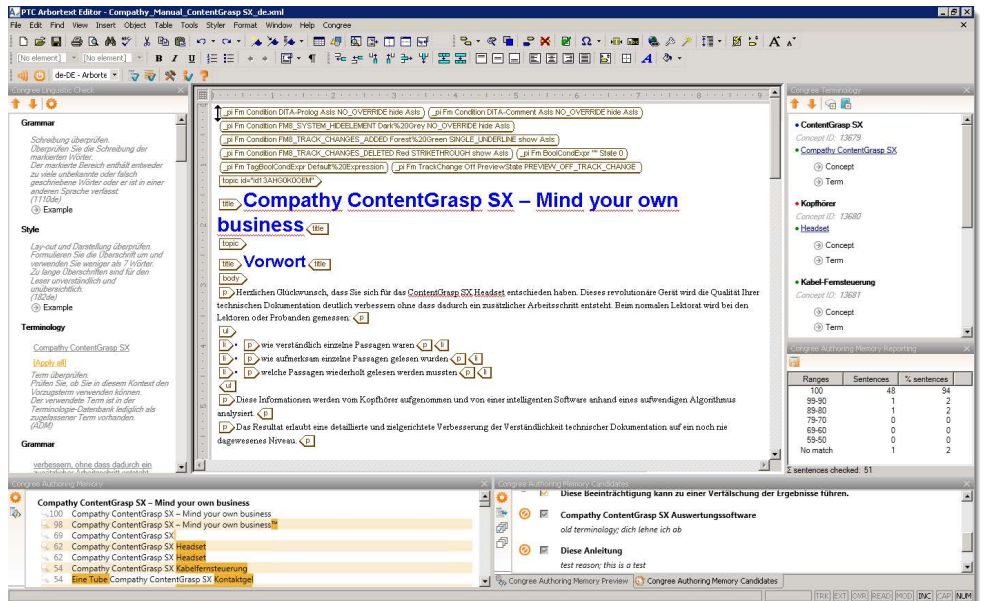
PTC Arbortext Editor - Compathy_Manual_ContentGrasp SX_de.xml

File Edit Find View Insert Object Table Tools Styler Format Window Help Congree

[No element] [No element]

de-DE - Arborte

Congree Linguistic Check

Grammar

Schreibung überprüfen. Überprüfen Sie die Schreibung der markierten Wörter. Der markierte Bereich enthält entweder zu viele unbekannte oder falsch geschriebene Wörter oder er ist in einer anderen Sprache verfasst. (1110de)

Example

Style

Lay-out und Darstellung überprüfen. Formulieren Sie die Überschrift um und verwenden Sie weniger als 7 Wörter. Zu lange Überschriften sind für den Leser unverständlich und unübersichtlich. (182de)

Example

Terminology

Compathy ContentGrasp SX

[Apply all]

Term überprüfen. Prüfen Sie, ob Sie in diesem Kontext den Vorzugsterm verwenden können. Der verwendete Term ist in der Terminologie-Datenbank lediglich als zugelassener Term vorhanden. (ADM)

Grammar

verbessern, ohne dass dadurch ein

_pi Fm Condition DITA-Prolog AsIs NO_OVERRIDE hide AsIs
_pi Fm Condition DITA-Comment AsIs NO_OVERRIDE hide AsIs
_pi Fm Condition FM8_SYSTEM_HIDEELEMENT Dark%20Grey NO_OVERRIDE hide AsIs
_pi Fm Condition FM8_TRACK_CHANGES_ADDED Forest%20Green SINGLE_UNDERLINE show AsIs
_pi Fm Condition FM8_TRACK_CHANGES_DELETED Red STRIKETHROUGH show AsIs
_pi Fm BoolCondExpr "" State 0
_pi Fm TagBoolCondExpr Default%20Expression
_pi Fm TrackChange Off PreviewState PREVIEW_OFF_TRACK_CHANGE
topic id="id13AHG0K00EM"

title Compathy ContentGrasp SX – Mind your own business title

topic

title Vorwort title

body

p Herzlichen Glückwunsch, dass Sie sich für das ContentGrasp SX Headset entschieden haben. Dieses revolutionäre Gerät wird die Qualität Ihrer technischen Dokumentation deutlich verbessern ohne dass dadurch ein zusätzlicher Arbeitsschritt entsteht. Beim normalen Lektorat wird bei den Lektoren oder Probanden gemessen: p

ul

li p wie verständlich einzelne Passagen waren p li

li p wie aufmerksam einzelne Passagen gelesen wurden p li

li p welche Passagen wiederholt gelesen werden mussten p li

ul

p Diese Informationen werden vom Kopfhörer aufgenommen und von einer intelligenten Software anhand eines aufwendigen Algorithmus analysiert. p

p Das Resultat erlaubt eine detaillierte und zielgerichtete Verbesserung der Verständlichkeit technischer Dokumentation auf ein noch nie dagewesenes Niveau. p

Congree Terminology

• ContentGrasp SX
Concept ID: 13679
• Compathy ContentGrasp SX
Concept
Term

• Kopfhörer
Concept ID: 13680
• Headset
Concept
Term

• Kabel-Fernsteuerung
Concept ID: 13681
Concept
Term

Congree Authoring Memory Reporting

| Ranges | Sentences | % sentences |
|---|---|---|
| 100 | 48 | 94 |
| 99-90 | 1 | 2 |
| 89-80 | 1 | 2 |
| 79-70 | 0 | 0 |
| 69-60 | 0 | 0 |
| 59-50 | 0 | 0 |
| No match | 1 | 2 |

Σ sentences checked: 51

Congree Authoring Memory

Compathy ContentGrasp SX – Mind your own business
100 Compathy ContentGrasp SX – Mind your own business
98 Compathy ContentGrasp SX – Mind your own business™
69 Compathy ContentGrasp SX
62 Compathy ContentGrasp SX Headset
62 Compathy ContentGrasp SX Headset
54 Compathy ContentGrasp SX Kabelfernsteuerung
54 Eine Tube Compathy ContentGrasp SX Kontaktgel

Congree Authoring Memory Candidates

Diese Beeinträchtigung kann zu einer Verfälschung der Ergebnisse führen.

Compathy ContentGrasp SX Auswertungssoftware
old terminology; dich lehne ich ab

Diese Anleitung
test reason; this is a test

Congree Authoring Memory Preview | Congree Authoring Memory Candidates

TRK EXT OVR READ MOD INC CAP NUM